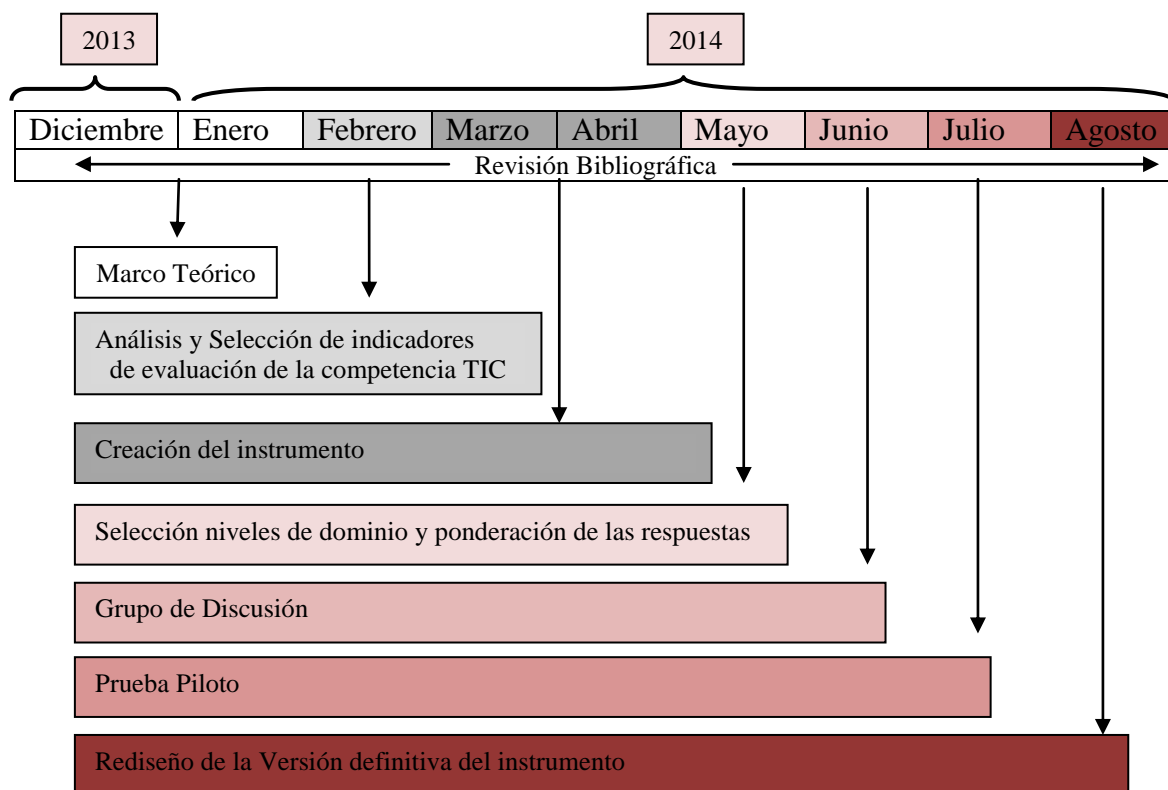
2013

2014

| Diciembre | Enero | Febrero | Marzo | Abril | Mayo | Junio | Julio | Agosto |
|---|---|---|---|---|---|---|---|---|

Revisión Bibliográfica

Marco Teórico

Análisis y Selección de indicadores de evaluación de la competencia TIC

Creación del instrumento

Selección niveles de dominio y ponderación de las respuestas

Grupo de Discusión

Prueba Piloto

Rediseño de la Versión definitiva del instrumento